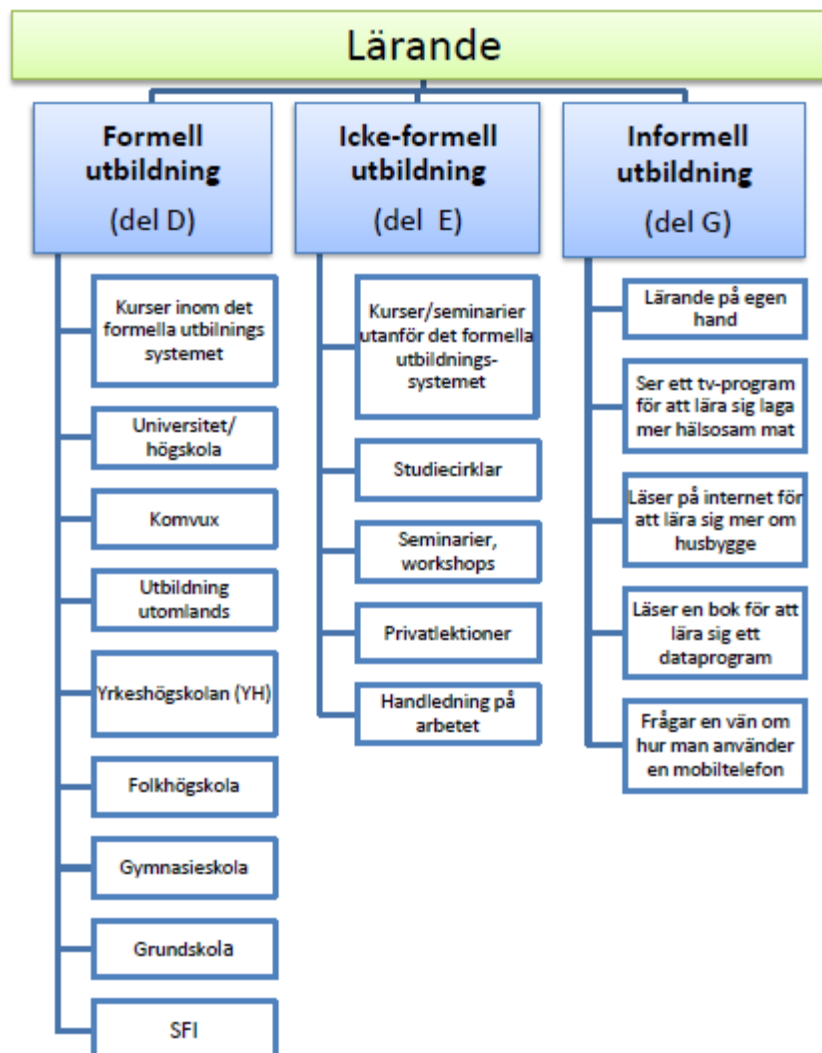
Lärande

Formell utbildning
(del D)

Kurser inom det formella utbilnings systemet

Universitet/ högskola

Komvux

Utbildning utomlands

Yrkeshögskolan (YH)

Folkhögskola

Gymnasieskola

Grundskola

SFI

Icke-formell utbildning
(del E)

Kurser/seminarier utanför det formella utbildnings-systemet

Studiecirklar

Seminarier, workshops

Privatlektioner

Handledning på arbetet

Informell utbildning
(del G)

Lärande på egen hand

Ser ett tv-program för att lära sig laga mer hälsosam mat

Läser på internet för att lära sig mer om husbygge

Läser en bok för att lära sig ett dataprogram

Frågar en vän om hur man använder en mobiltelefon